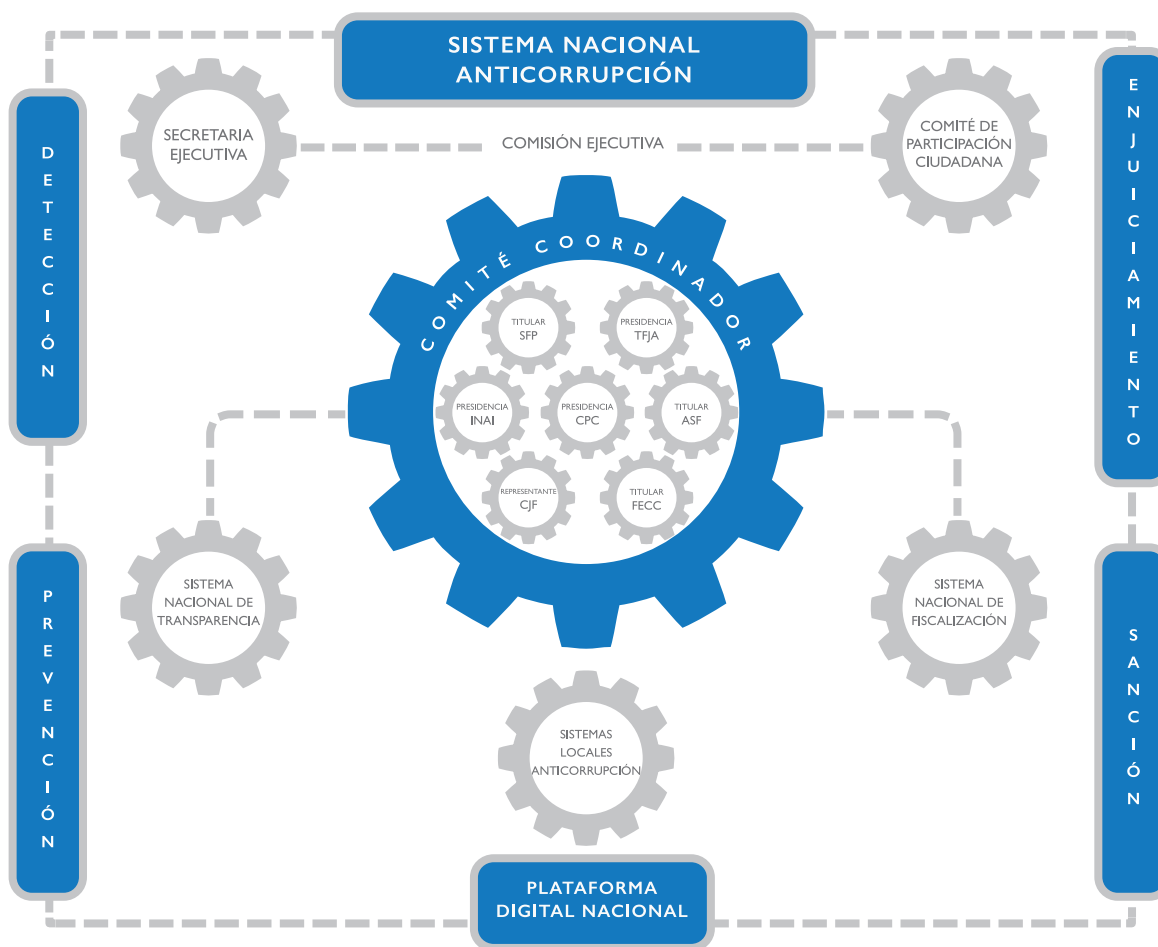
SISTEMA NACIONAL ANTICORRUPCIÓN

DETECCIÓN

SECRETARIA EJECUTIVA

COMISIÓN EJECUTIVA

COMITÉ DE PARTICIPACIÓN CIUDADANA

ENJUICIAMIENTO

COMITÉ COORDINADOR

TITULAR SFP

PRESIDENCIA TFJA

PRESIDENCIA INAI

PRESIDENCIA CPC

TITULAR ASF

REPRESENTANTE CJF

TITULAR FECC

PREVENCIÓN

SISTEMA NACIONAL DE TRANSPARENCIA

SISTEMA NACIONAL DE FISCALIZACIÓN

SANCIÓN

SISTEMAS LOCALES ANTICORRUPCIÓN

PLATAFORMA DIGITAL NACIONAL